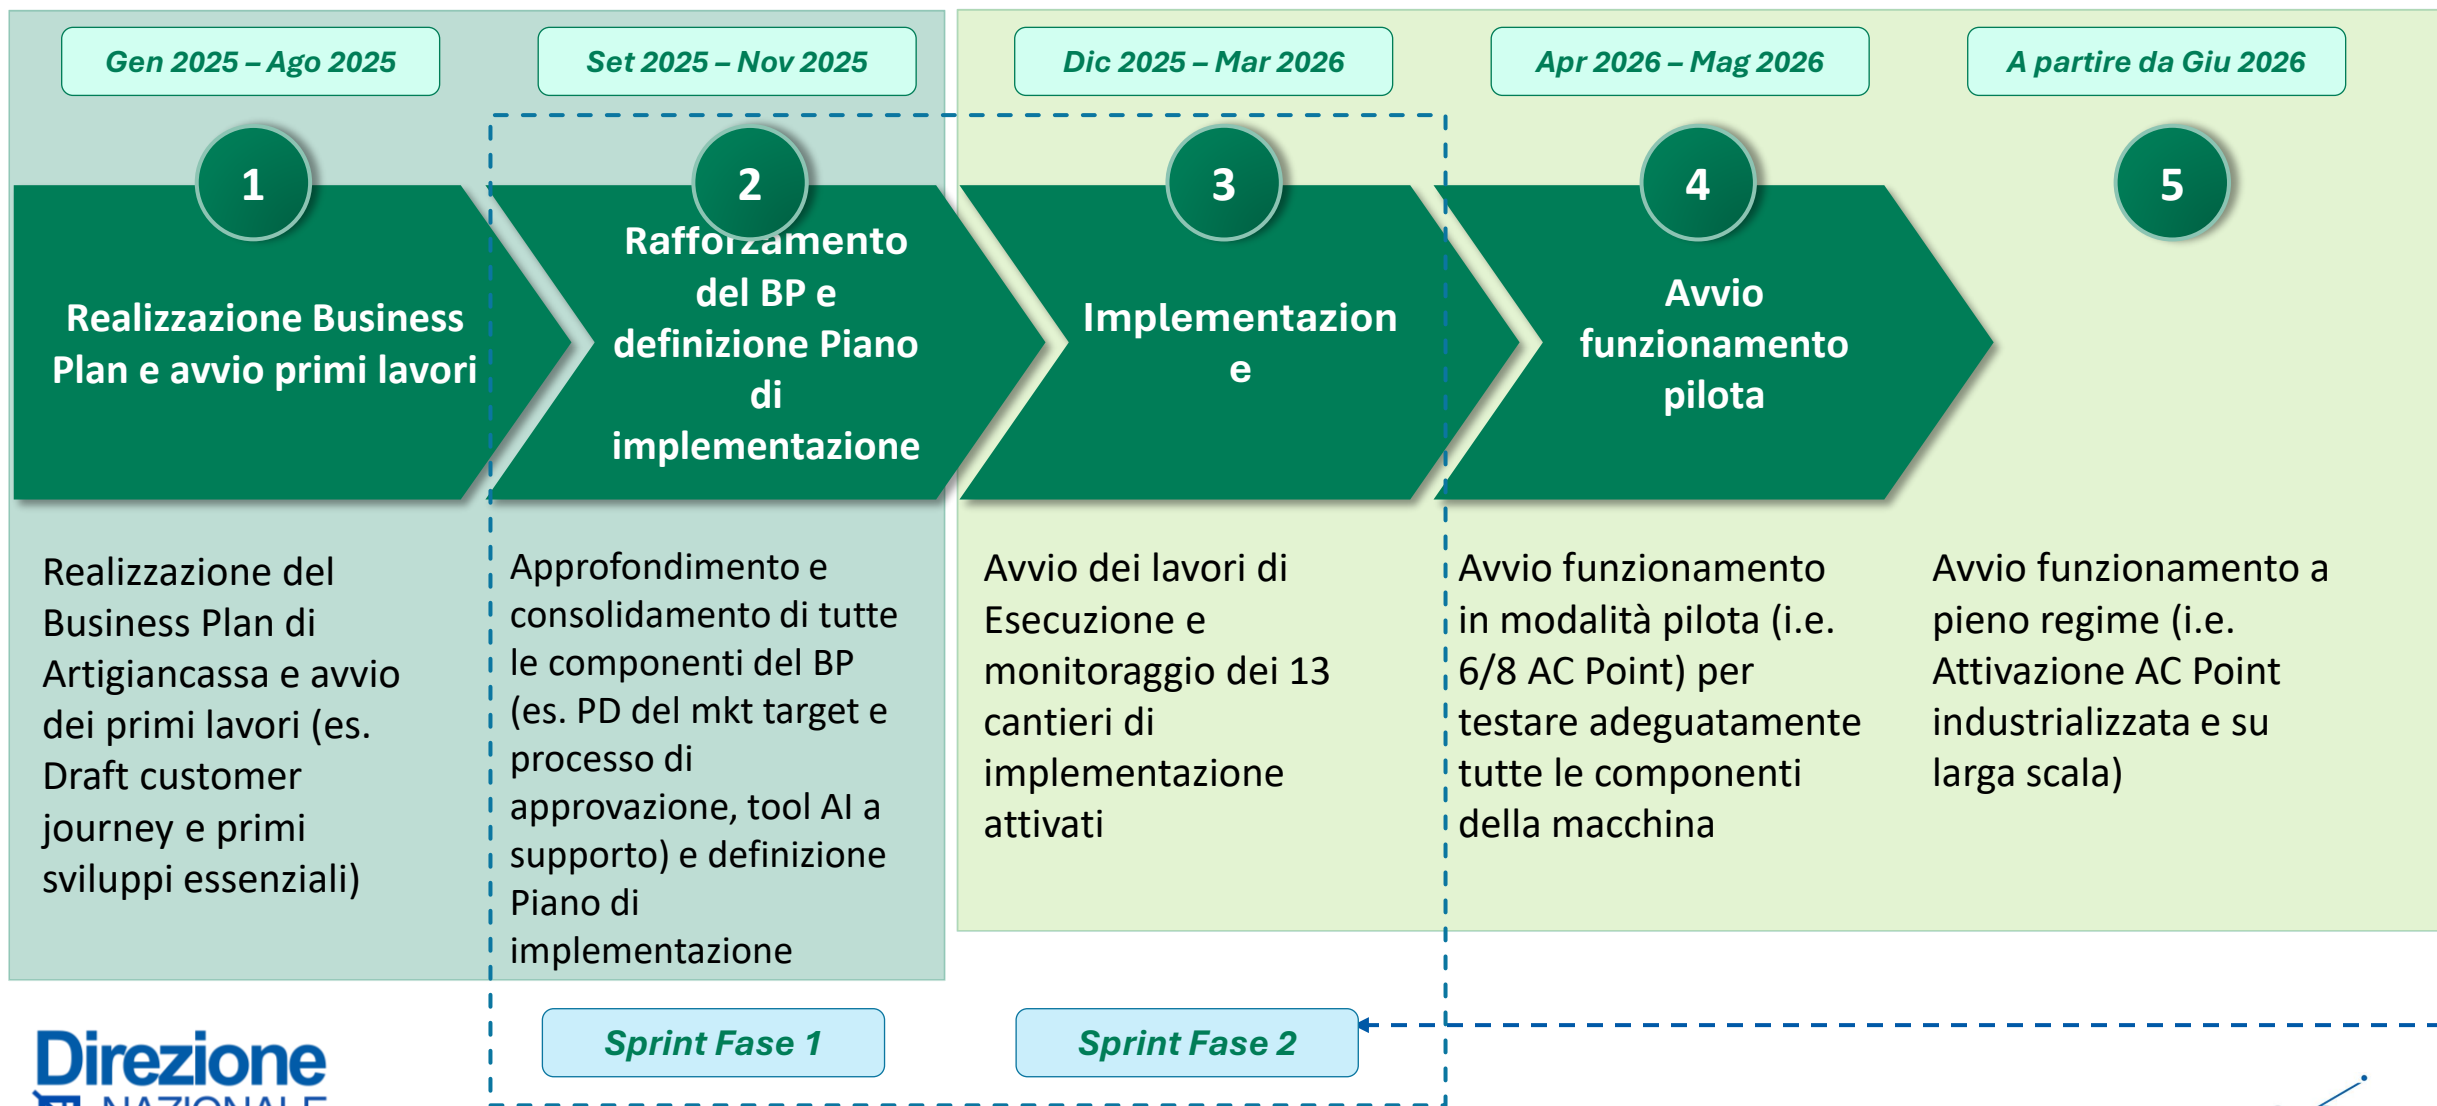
Gen 2025 – Ago 2025

Set 2025 – Nov 2025

Dic 2025 – Mar 2026

Apr 2026 – Mag 2026

A partire da Giu 2026

1

Realizzazione Business Plan e avvio primi lavori

2

Rafforzamento del BP e definizione Piano di implementazione

3

Implementazione

4

Avvio funzionamento pilota

5

Realizzazione del Business Plan di Artigiancassa e avvio dei primi lavori (es. Draft customer journey e primi sviluppi essenziali)

Approfondimento e consolidamento di tutte le componenti del BP (es. PD del mkt target e processo di approvazione, tool AI a supporto) e definizione Piano di implementazione

Avvio dei lavori di Esecuzione e monitoraggio dei 13 cantieri di implementazione attivati

Avvio funzionamento in modalità pilota (i.e. 6/8 AC Point) per testare adeguatamente tutte le componenti della macchina

Avvio funzionamento a pieno regime (i.e. Attivazione AC Point industrializzata e su larga scala)

Sprint Fase 1

Sprint Fase 2

Direzione
NAZIONALE